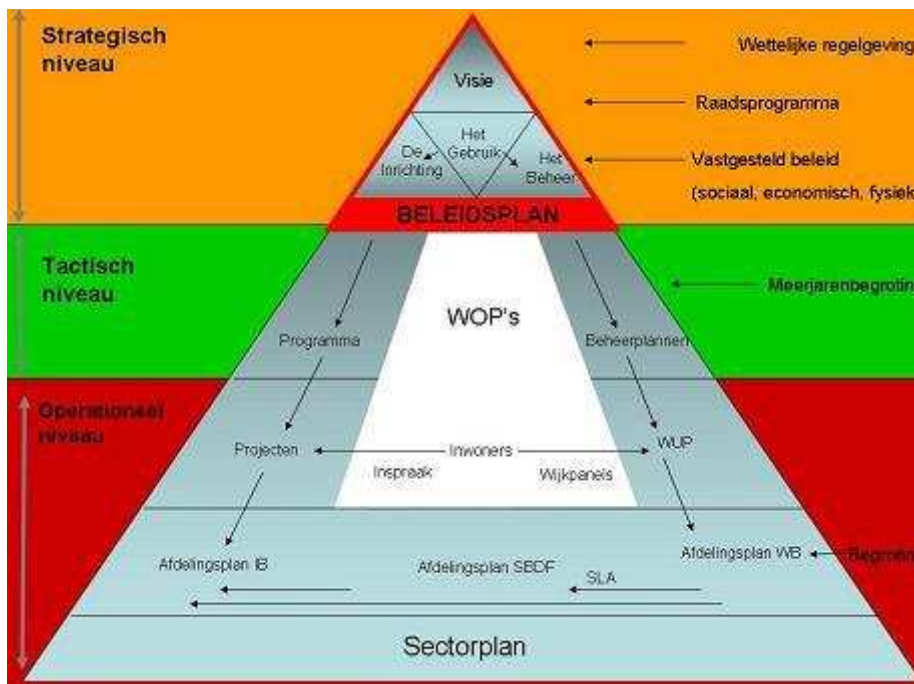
Strategisch niveau

Visie

Het Gebruik

De Inrichting

Het Beheer

BELEIDSPLAN

Wettelijke regelgeving

Raadsprogramma

Vastgesteld beleid

(sociaal, economisch, fysiek

Tactisch niveau

WOP's

Programma

Beheerplannen

Meerjarenbegrotin

Operationeel niveau

Projecten

Inwoners

WUP

Inspraak

Wijkpanels

Afdelingsplan IB

Afdelingsplan SBDF

Afdelingsplan WB

Begroting

SLA

Sectorplan